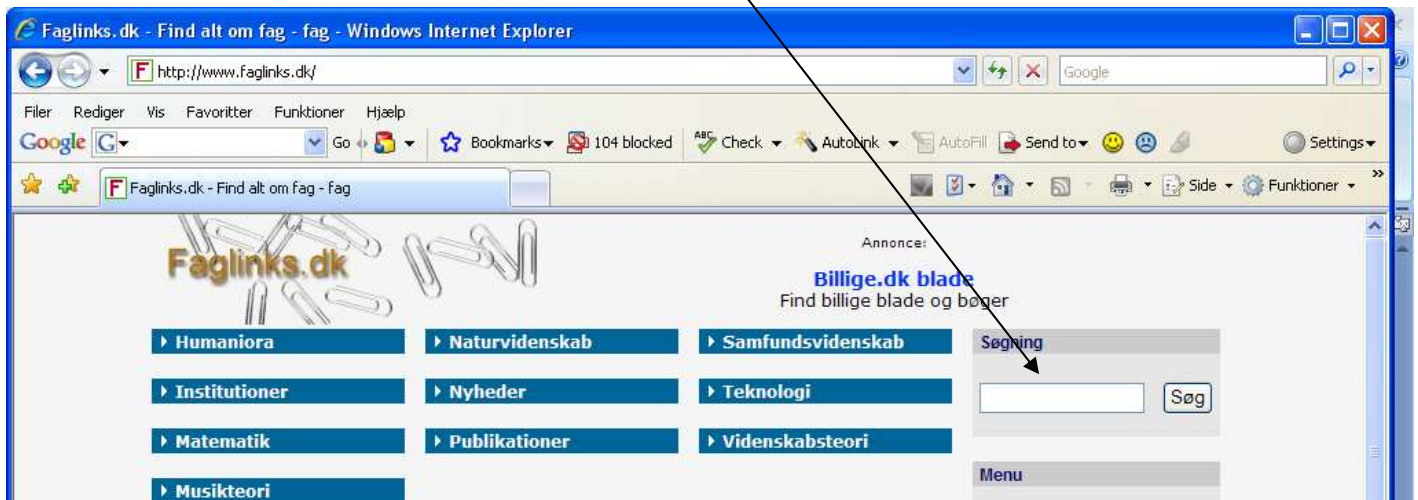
Faglinks.dk - Find alt om fag - fag - Windows Internet Explorer

http://www.faglinks.dk/

Google

Filer Rediger Vis Favoritter Funktioner Hjælp

Google G Go Bookmarks 104 blocked Check AutoLink AutoFill Send to Settings

Faglinks.dk - Find alt om fag - fag

Side Funktioner

Faglinks.dk

Annonce:

Billige.dk blade
Find billige blade og bøger

Humaniora | Naturvidenskab | Samfundsvidenskab
Institutioner | Nyheder | Teknologi
Matematik | Publikationer | Videnskabsteori
Musikteori

Søgning
Søg

Menu